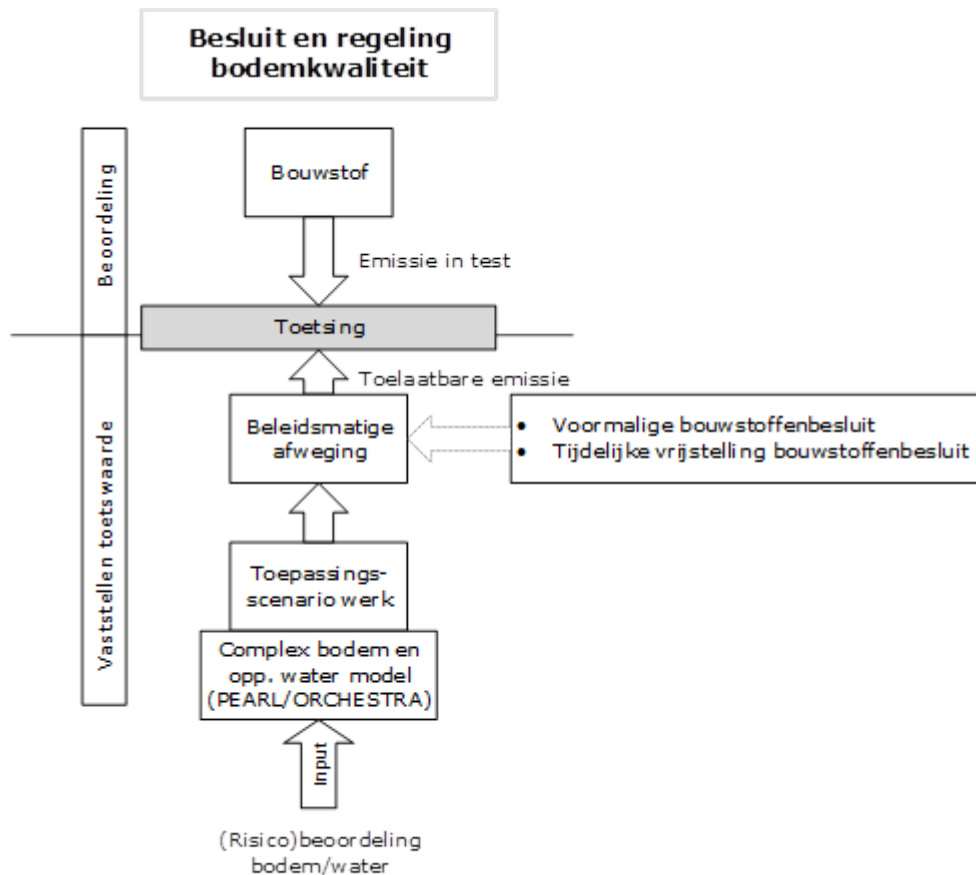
Besluit en regeling bodemkwaliteit

Beoordeling

Vaststellen toetswaarde

Bouwstof

Emissie in test

Toetsing

Toelaatbare emissie

Beleidsmatige afweging

• Voormalige bouwstoffenbesluit
• Tijdelijke vrijstelling bouwstoffenbesluit

Toepassingsscenario werk

Complex bodem en opp. water model (PEARL/ORCHESTRA)

Input

(Risico)beoordeling bodem/water